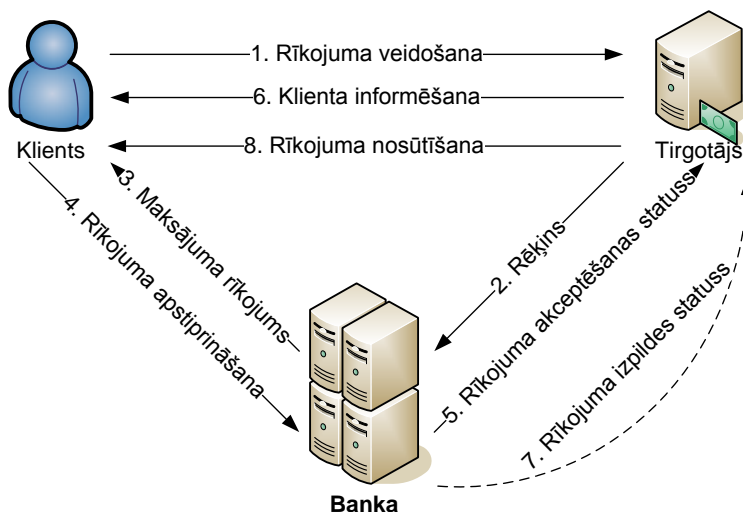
Klients

1. Rīkojuma veidošana

6. Klienta informēšana

8. Rīkojuma nosūtīšana

Tirgotājs

3. Maksājuma rīkojums

4. Rīkojuma apstiprināšana

2. Rēķins

5. Rīkojuma akceptēšanas statuss

7. Rīkojuma izpildes statuss

Banka